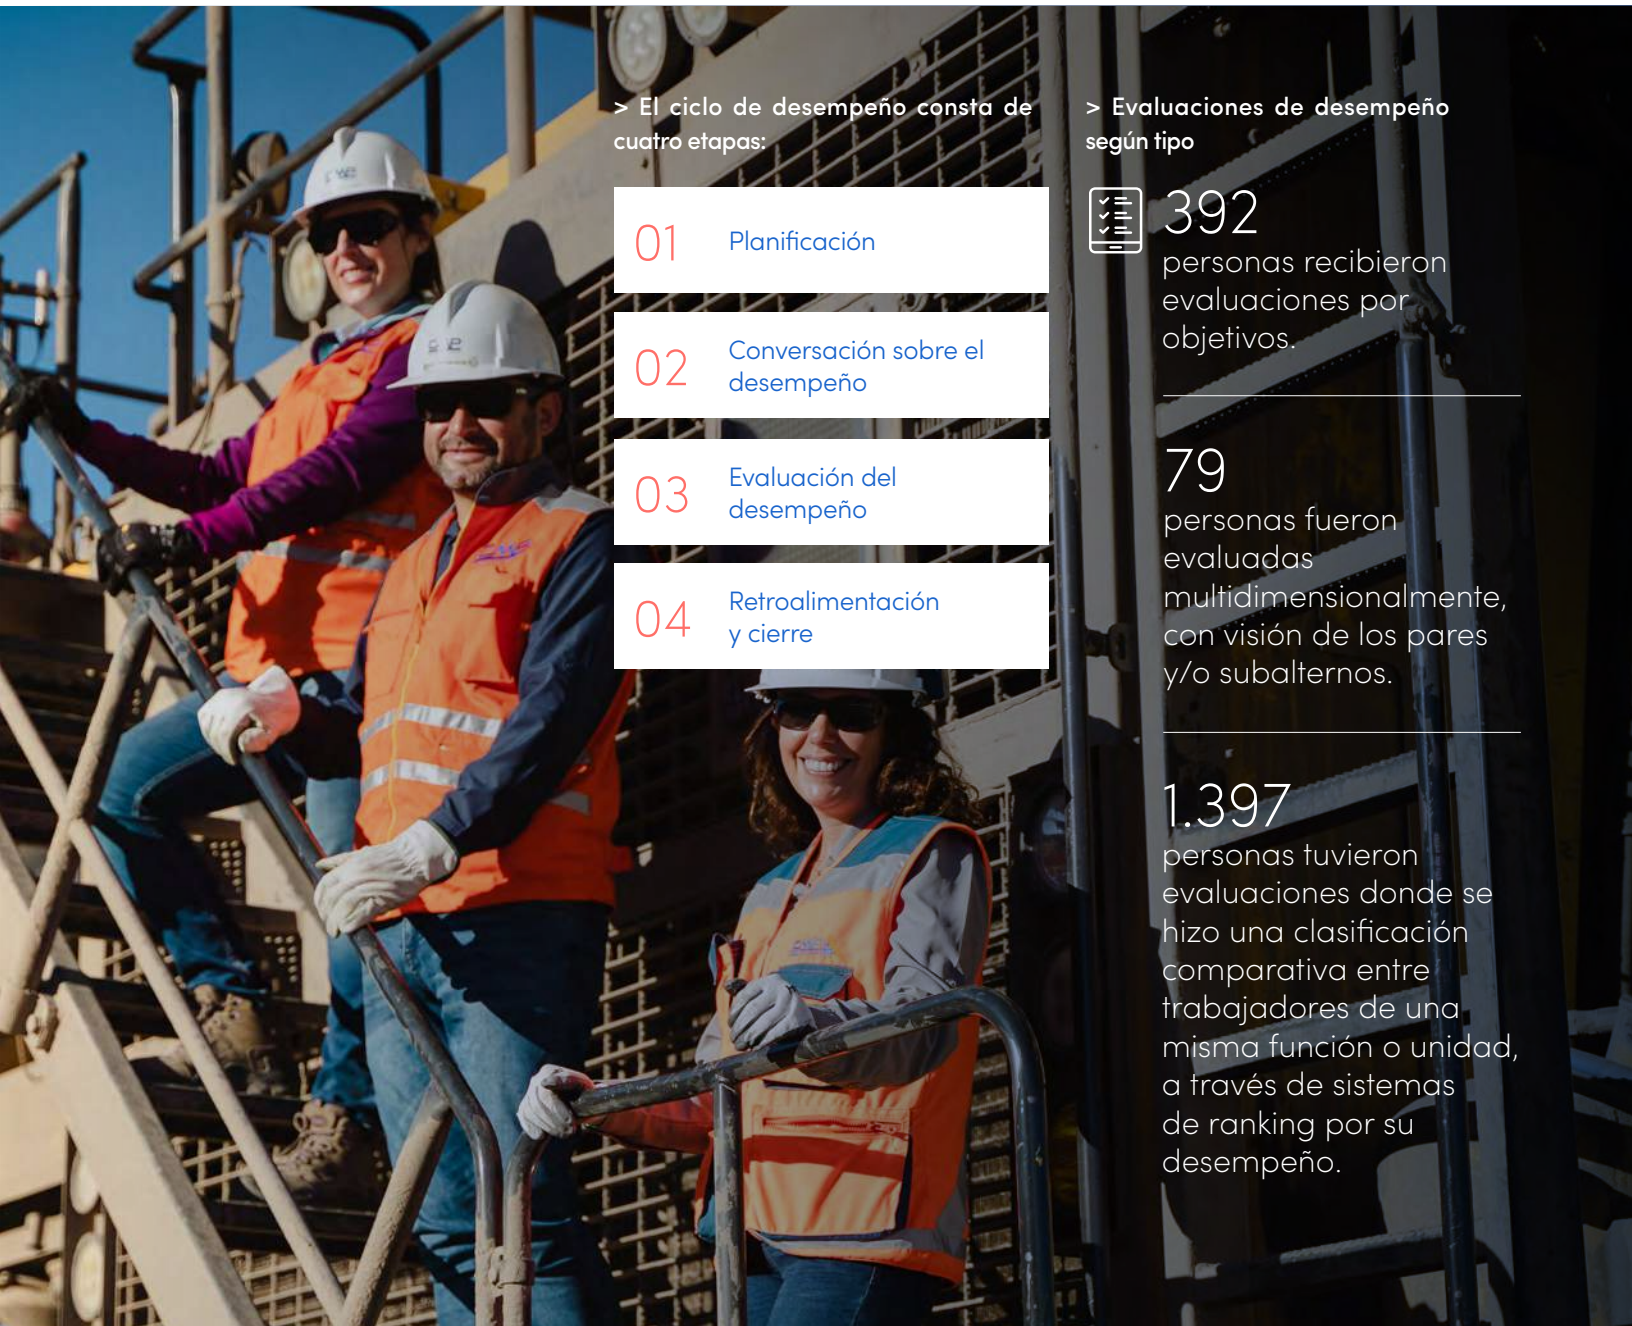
> El ciclo de desempeño consta de cuatro etapas:

01 Planificación

02 Conversación sobre el desempeño

03 Evaluación del desempeño

04 Retroalimentación y cierre

> Evaluaciones de desempeño según tipo

392
personas recibieron evaluaciones por objetivos.

79
personas fueron evaluadas multidimensionalmente, con visión de los pares y/o subalternos.

1.397
personas tuvieron evaluaciones donde se hizo una clasificación comparativa entre trabajadores de una misma función o unidad, a través de sistemas de ranking por su desempeño.